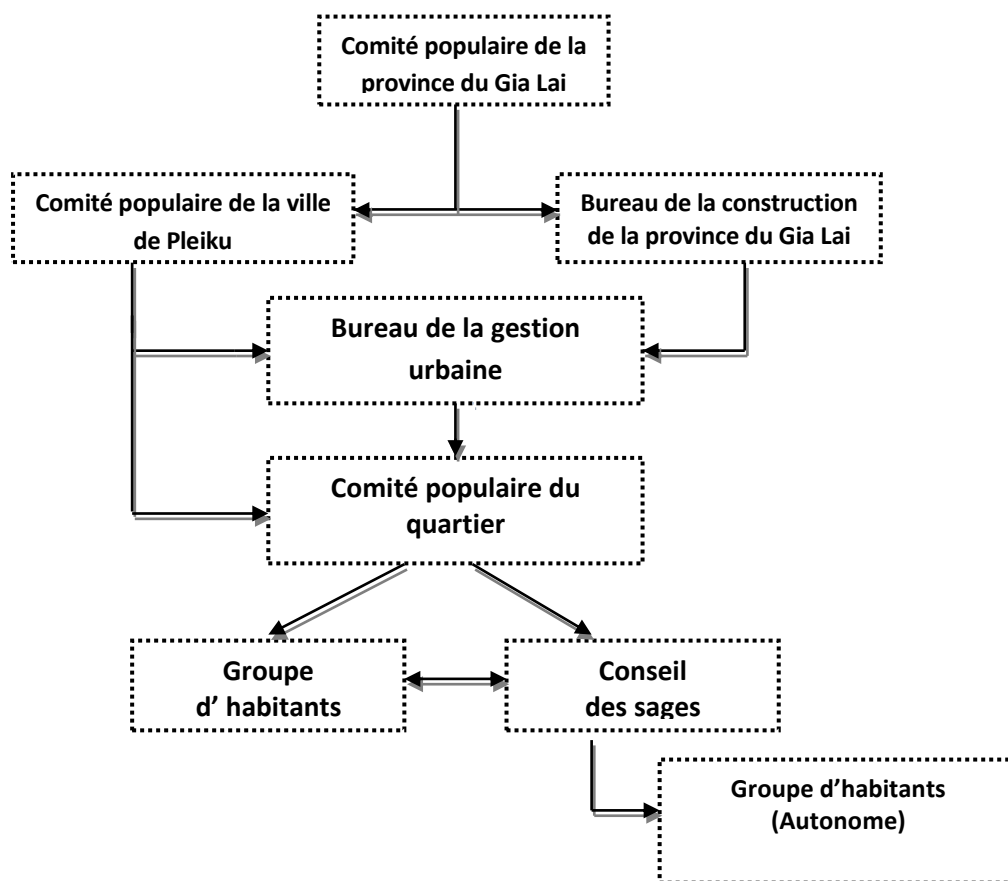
Comité populaire de la province du Gia Lai

Comité populaire de la ville de Pleiku

Bureau de la construction de la province du Gia Lai

Bureau de la gestion urbaine

Comité populaire du quartier

Groupe d' habitants

Conseil des sages

Groupe d'habitants (Autonome)